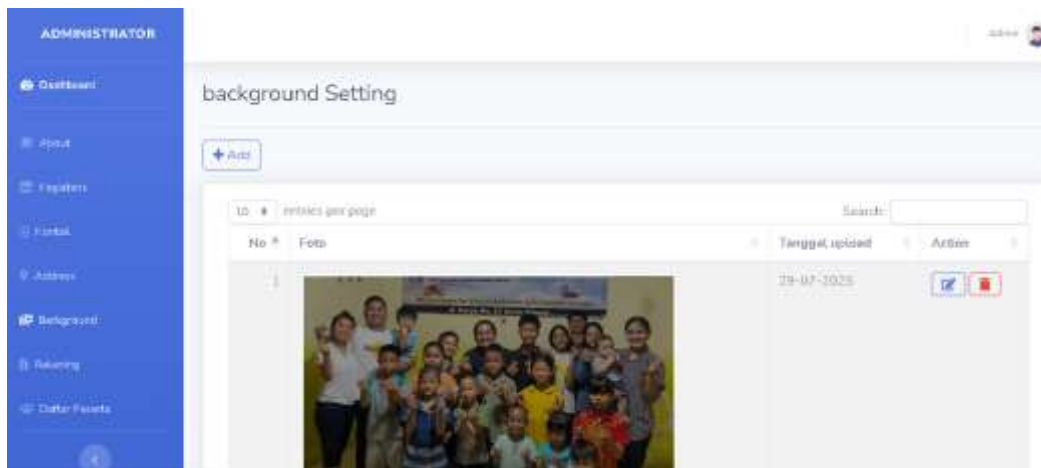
ADMINISTRATOR

Dashboard

About

Kegiatan

Kontak

Address

Background

Rekening

Daftar Peserta

admin

background Setting

+ Add

10 entries per page

Search:

| No | Foto | Tanggal upload | Action |
|---|---|---|---|
| 1 | | 29-07-2023 | |